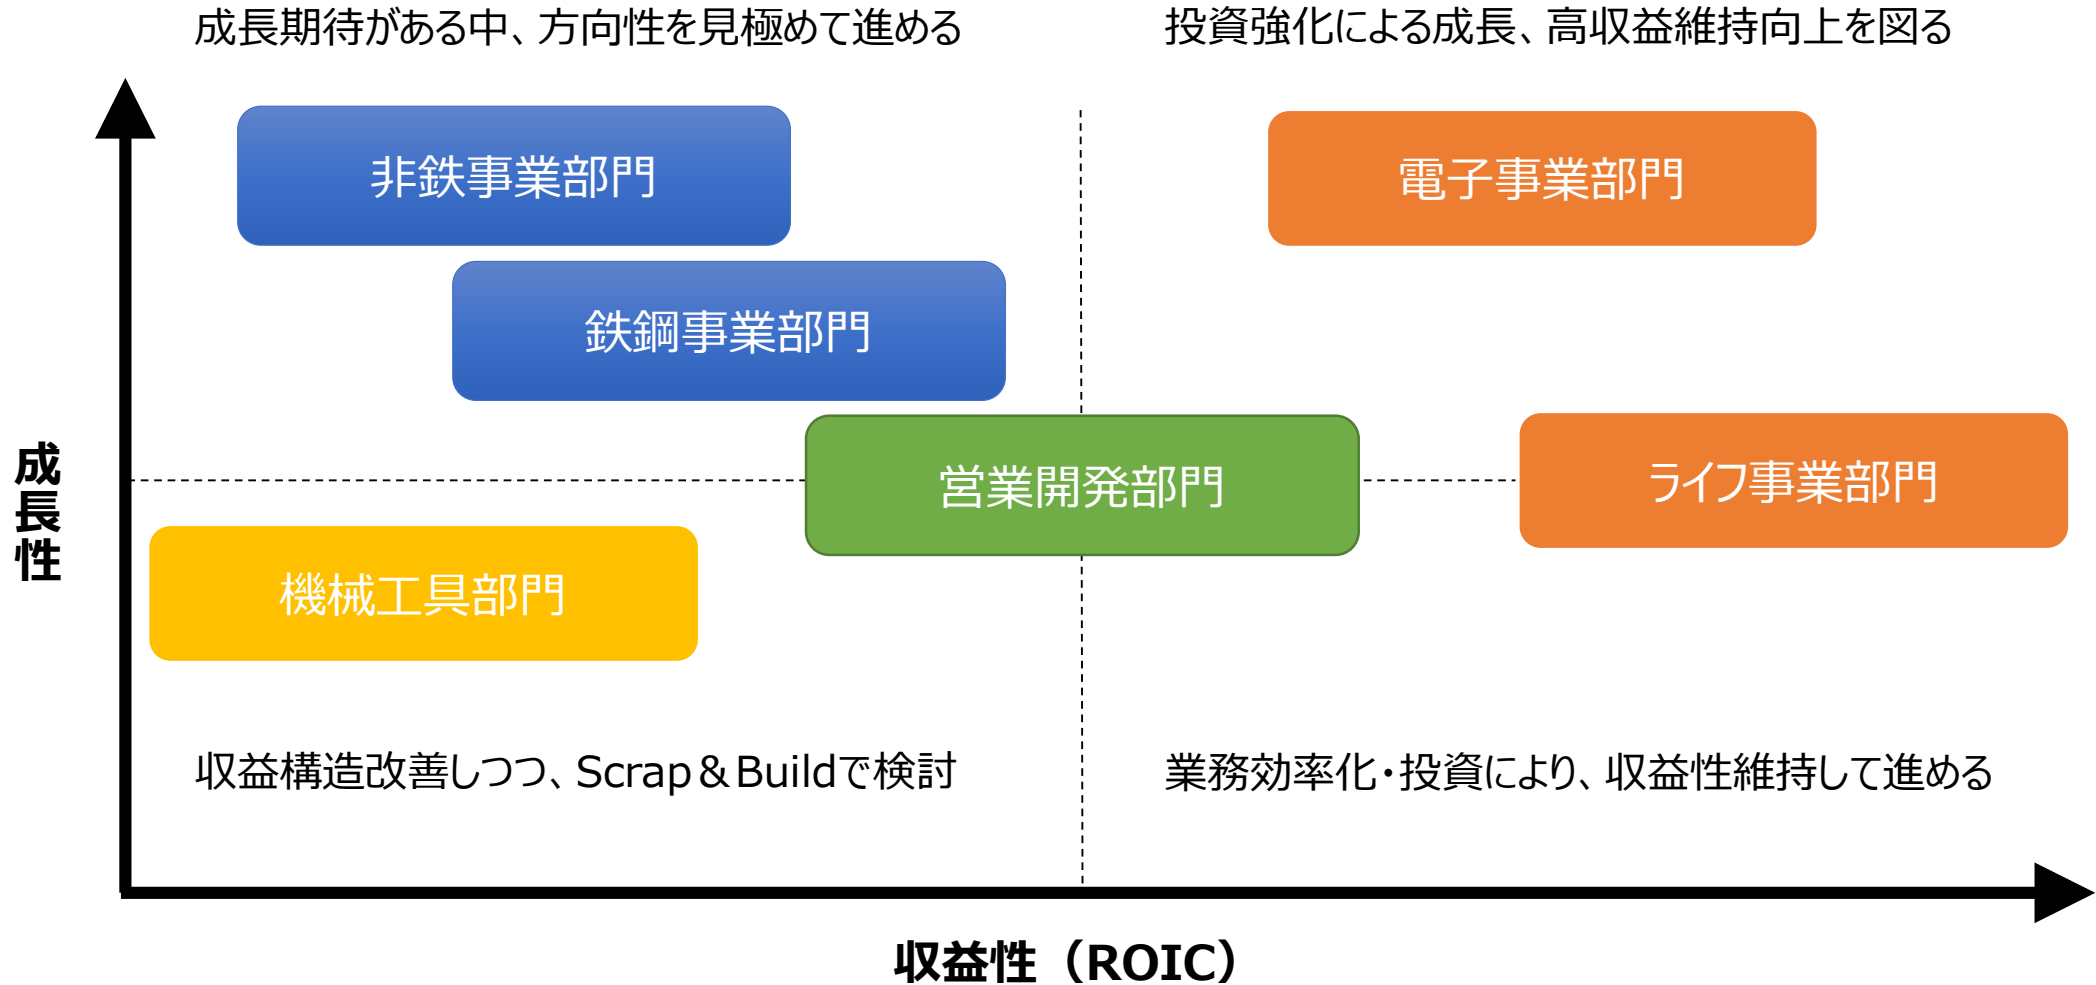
成長期待がある中、方向性を見極めて進める

投資強化による成長、高収益維持向上を図る

非鉄事業部門

電子事業部門

鉄鋼事業部門

成長性

営業開発部門

ライフ事業部門

機械工具部門

収益構造改善しつつ、Scrap＆Buildで検討

業務効率化・投資により、収益性維持して進める

収益性（ROIC）